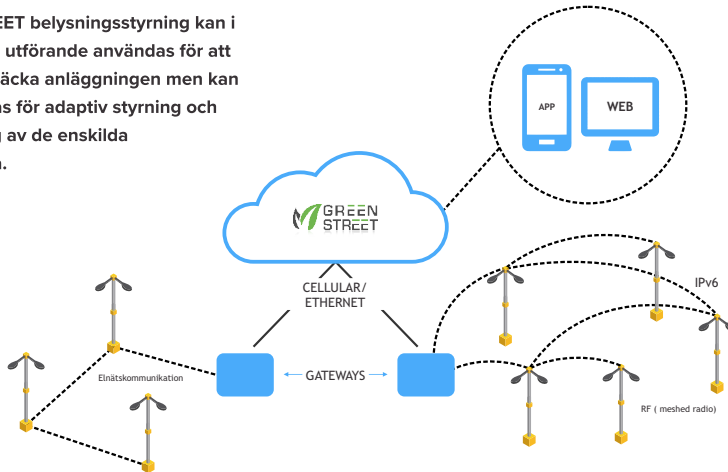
EET belysningsstyrning kan i utförande användas för att täcka anläggningen men kan as för adaptiv styrning och g av de enskilda n.

APP

WEB

GREEN STREET

CELLULAR/ ETHERNET

IPv6

Elnätskommunikation

GATEWAYS

RF ( meshed radio)